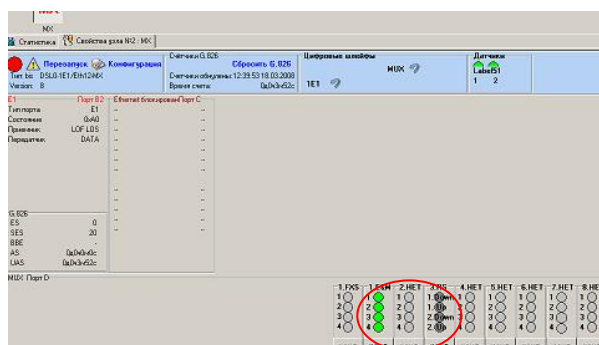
MX

Статистика | Свойства узла №2 : MX

Перезапуск | Конфигурация
Тип bs: DSL0-1E1/Eth12-MX
Version: 8

Счетчики G.826
Сбросить G.826
Счетчики обнулены 12:39:53 18.03.2008
Время счета: 0д0ч3м52с

Цифровые шлейфы
MUX
1E1

Датчики
Label51
1 2

E1 Порт B2
Тип порта: E1
Состояние: 0xA0
Приемник: LOF LOS
Передатчик: DATA

Ethernet блокирован Порт C

G.826
ES 0
SES 20
BBE -
AS 0д0ч0м43с
UAS 0д0ч3м52с

MUX Порт D

| 1.FXS | 1.ESM | 2.НЕТ | 3.RS | 4.НЕТ | 5.НЕТ | 6.НЕТ | 7.НЕТ | 8.НЕ |
|---|---|---|---|---|---|---|---|---|
| 1 | 1 | 1 | 1.Down | 1 | 1 | 1 | 1 | 1 |
| 2 | 2 | 2 | 1.Up | 2 | 2 | 2 | 2 | 2 |
| 3 | 3 | 3 | 2.Down | 3 | 3 | 3 | 3 | 3 |
| 4 | 4 | 4 | 2.Up | 4 | 4 | 4 | 4 | 4 |